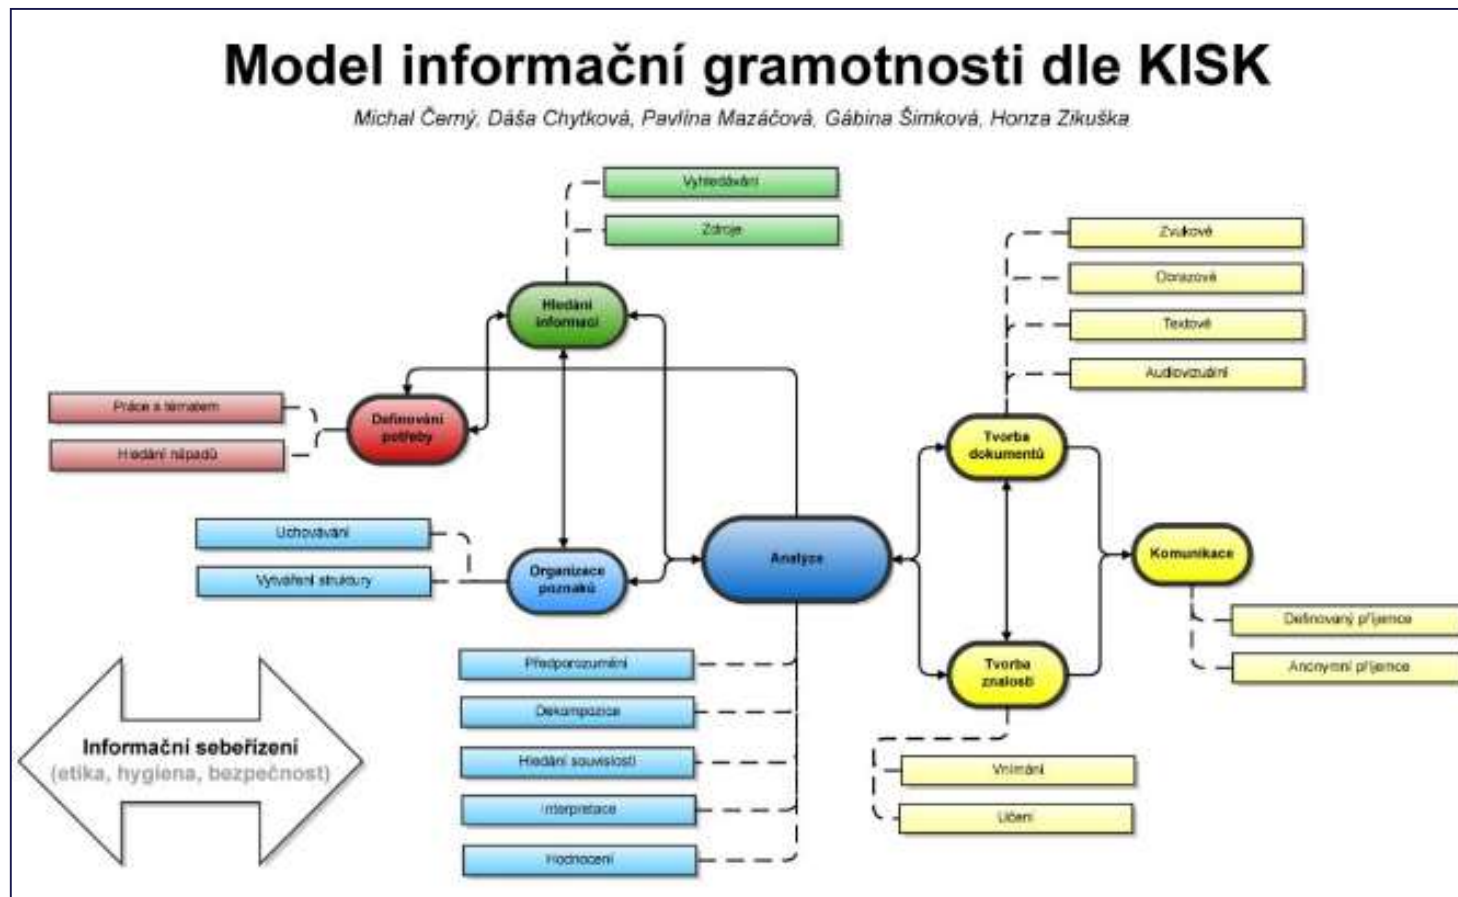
Model informační gramotnosti dle KISK

Michal Černý, Dáša Chytková, Pavlína Mazáčová, Gábina Šimková, Honza Zikuška

Vyhledávání

Zdroje

Hledání informací

Práce s tématem

Hledání nápadů

Definování potřeby

Zvukové

Obrazové

Textové

Audiovizuální

Tvorba dokumentů

Uchovávání

Vytváření struktury

Organizace poznatků

Analýza

Komunikace

Definovaný příjemce

Anonymní příjemce

Předporozumění

Dekompozice

Hledání souvislostí

Interpretace

Hodnocení

Tvorba znalostí

Vnímání

Učení

Informační sebeřízení
(etika, hygiena, bezpečnost)